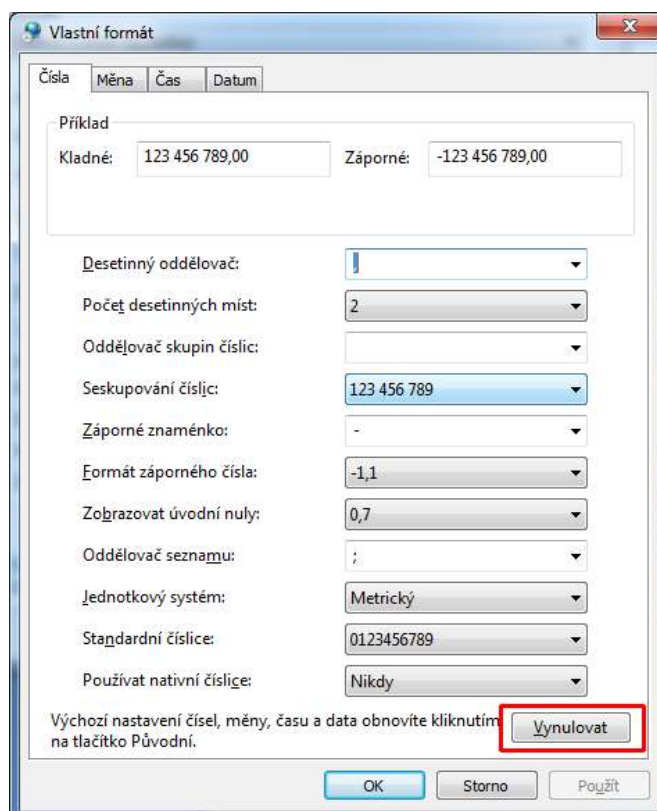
Vlastní formát

Čísla | Měna | Čas | Datum

Příklad
Kladné: 123 456 789,00
Záporné: -123 456 789,00

Desetinný oddělovač: ,
Počet desetinných míst: 2
Oddělovač skupin číslic:
Seskupování číslic: 123 456 789
Záporné znaménko: -
Formát záporného čísla: -1,1
Zobrazovat úvodní nuly: 0,7
Oddělovač seznamu: ;
Jednotkový systém: Metrický
Standardní číslice: 0123456789
Používat nativní číslice: Nikdy

Výchozí nastavení čísel, měny, času a data obnovíte kliknutím na tlačítko Původní.

Vynulovat

OK
Storno
Použít